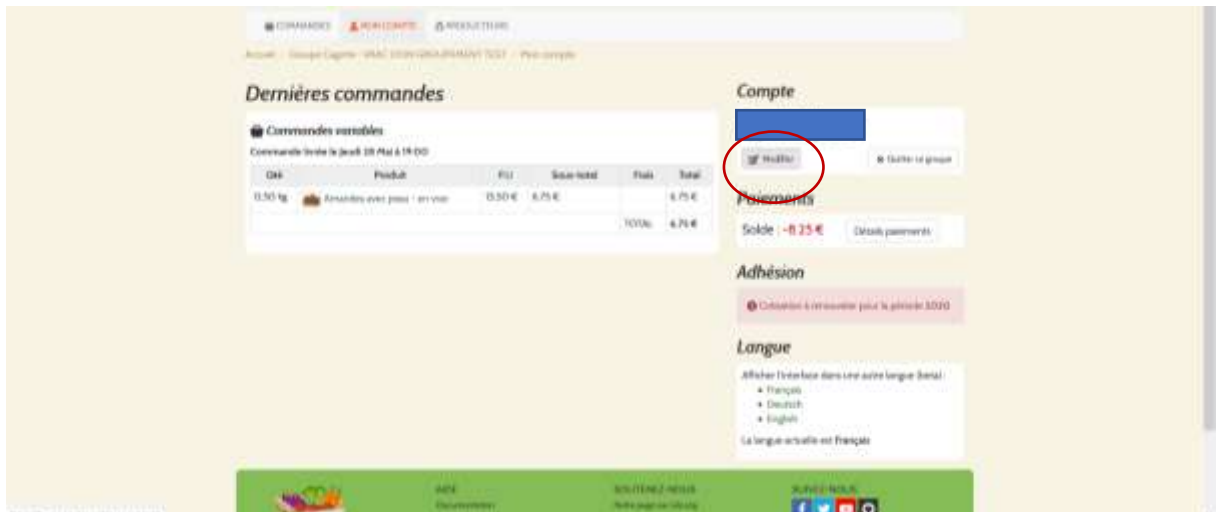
COMMANDES MON COMPTE PRODUCTEURS

Accueil › Groupe Cagette · VRAC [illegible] GROUPEMENT TEST › Mon compte

Dernières commandes

Commandes variables

Commande livrée le Jeudi 28 Mai à 19:00

| Qté | Produit | P.U | Sous-total | Frais | Total |
|---|---|---|---|---|---|
| 0,50 kg | Amandes avec peau - en vrac | 13,50 € | 6,75 € | | 6,75 € |
| | | | | TOTAL | 6,75 € |

Compte

Modifier

Quitter ce groupe

Paiements

Solde : -8,25 €

Détails paiements

Adhésion

Cotisation à renouveler pour la période 2020

Langue

Afficher l'interface dans une autre langue (beta) :

- Français
- Deutsch
- English

La langue actuelle est Français

AIDE

Documentation

SOUTENEZ-NOUS

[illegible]

SUIVEZ-NOUS